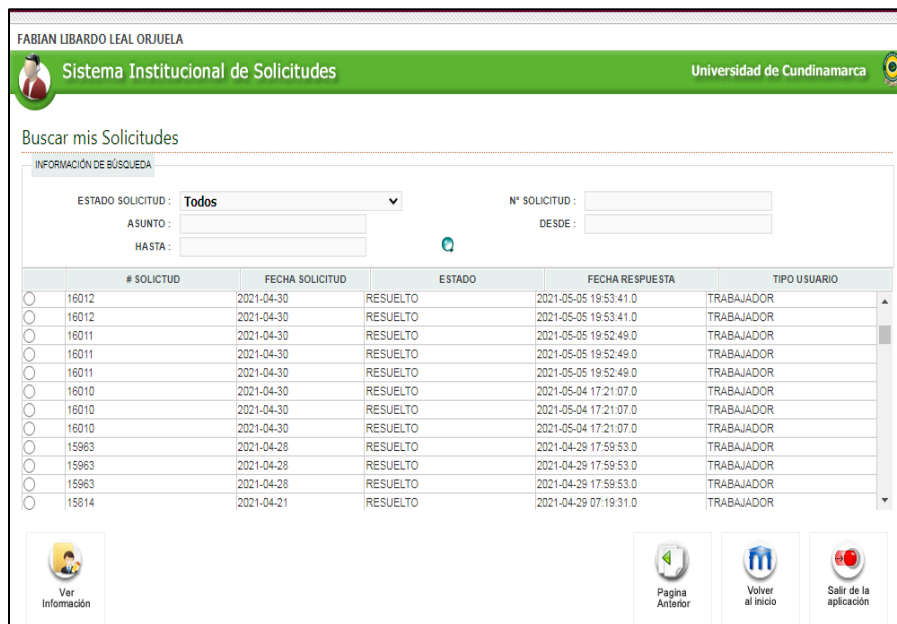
FABIAN LIBARDO LEAL ORJUELA

Sistema Institucional de Solicitudes

Universidad de Cundinamarca

Buscar mis Solicitudes

INFORMACIÓN DE BÚSQUEDA

ESTADO SOLICITUD : Todos

Nº SOLICITUD :

ASUNTO :

DESDE :

HASTA :

| | # SOLICTUD | FECHA SOLICITUD | ESTADO | FECHA RESPUESTA | TIPO USUARIO |
|---|---|---|---|---|---|
| | 16012 | 2021-04-30 | RESUELTO | 2021-05-05 19:53:41.0 | TRABAJADOR |
| | 16012 | 2021-04-30 | RESUELTO | 2021-05-05 19:53:41.0 | TRABAJADOR |
| | 16011 | 2021-04-30 | RESUELTO | 2021-05-05 19:52:49.0 | TRABAJADOR |
| | 16011 | 2021-04-30 | RESUELTO | 2021-05-05 19:52:49.0 | TRABAJADOR |
| | 16011 | 2021-04-30 | RESUELTO | 2021-05-05 19:52:49.0 | TRABAJADOR |
| | 16010 | 2021-04-30 | RESUELTO | 2021-05-04 17:21:07.0 | TRABAJADOR |
| | 16010 | 2021-04-30 | RESUELTO | 2021-05-04 17:21:07.0 | TRABAJADOR |
| | 16010 | 2021-04-30 | RESUELTO | 2021-05-04 17:21:07.0 | TRABAJADOR |
| | 15963 | 2021-04-28 | RESUELTO | 2021-04-29 17:59:53.0 | TRABAJADOR |
| | 15963 | 2021-04-28 | RESUELTO | 2021-04-29 17:59:53.0 | TRABAJADOR |
| | 15963 | 2021-04-28 | RESUELTO | 2021-04-29 17:59:53.0 | TRABAJADOR |
| | 15814 | 2021-04-21 | RESUELTO | 2021-04-29 07:19:31.0 | TRABAJADOR |

Ver Información

Pagina Anterior

Volver al inicio

Salir de la aplicación